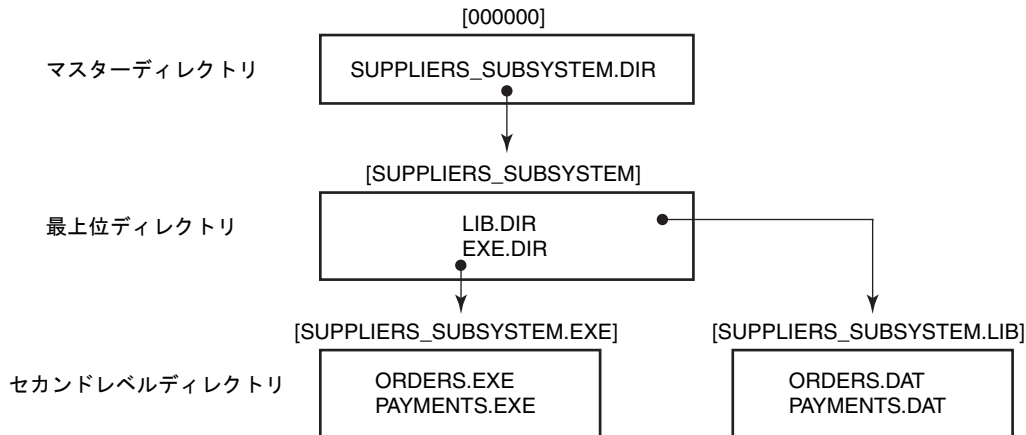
[000000]

マスターディレクトリ

SUPPLIERS_SUBSYSTEM.DIR

[SUPPLIERS_SUBSYSTEM]

最上位ディレクトリ

LIB.DIR
EXE.DIR

[SUPPLIERS_SUBSYSTEM.EXE]

[SUPPLIERS_SUBSYSTEM.LIB]

セカンドレベルディレクトリ

ORDERS.EXE
PAYMENTS.EXE

ORDERS.DAT
PAYMENTS.DAT